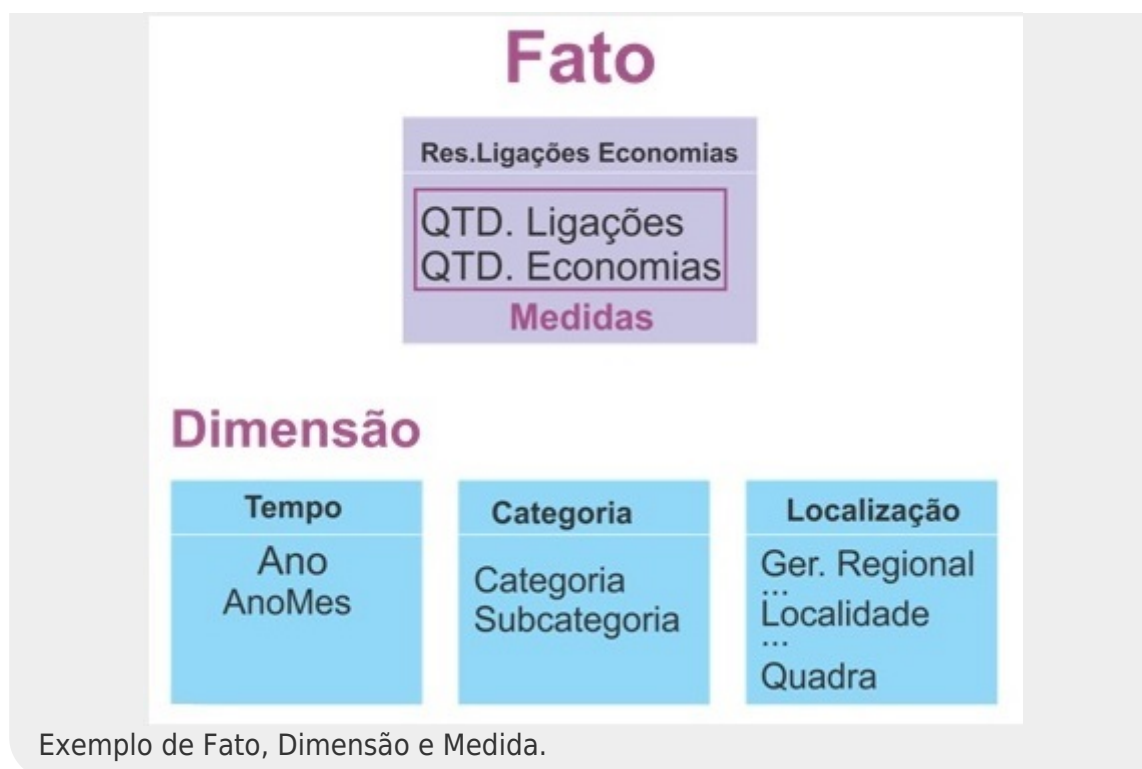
Fato

Res.Ligações Economias

QTD. Ligações
QTD. Economias

Medidas

Dimensão

Tempo

Ano
AnoMes

Categoria

Categoria
Subcategoria

Localização

Ger. Regional
...
Localidade
...
Quadra

Exemplo de Fato, Dimensão e Medida.